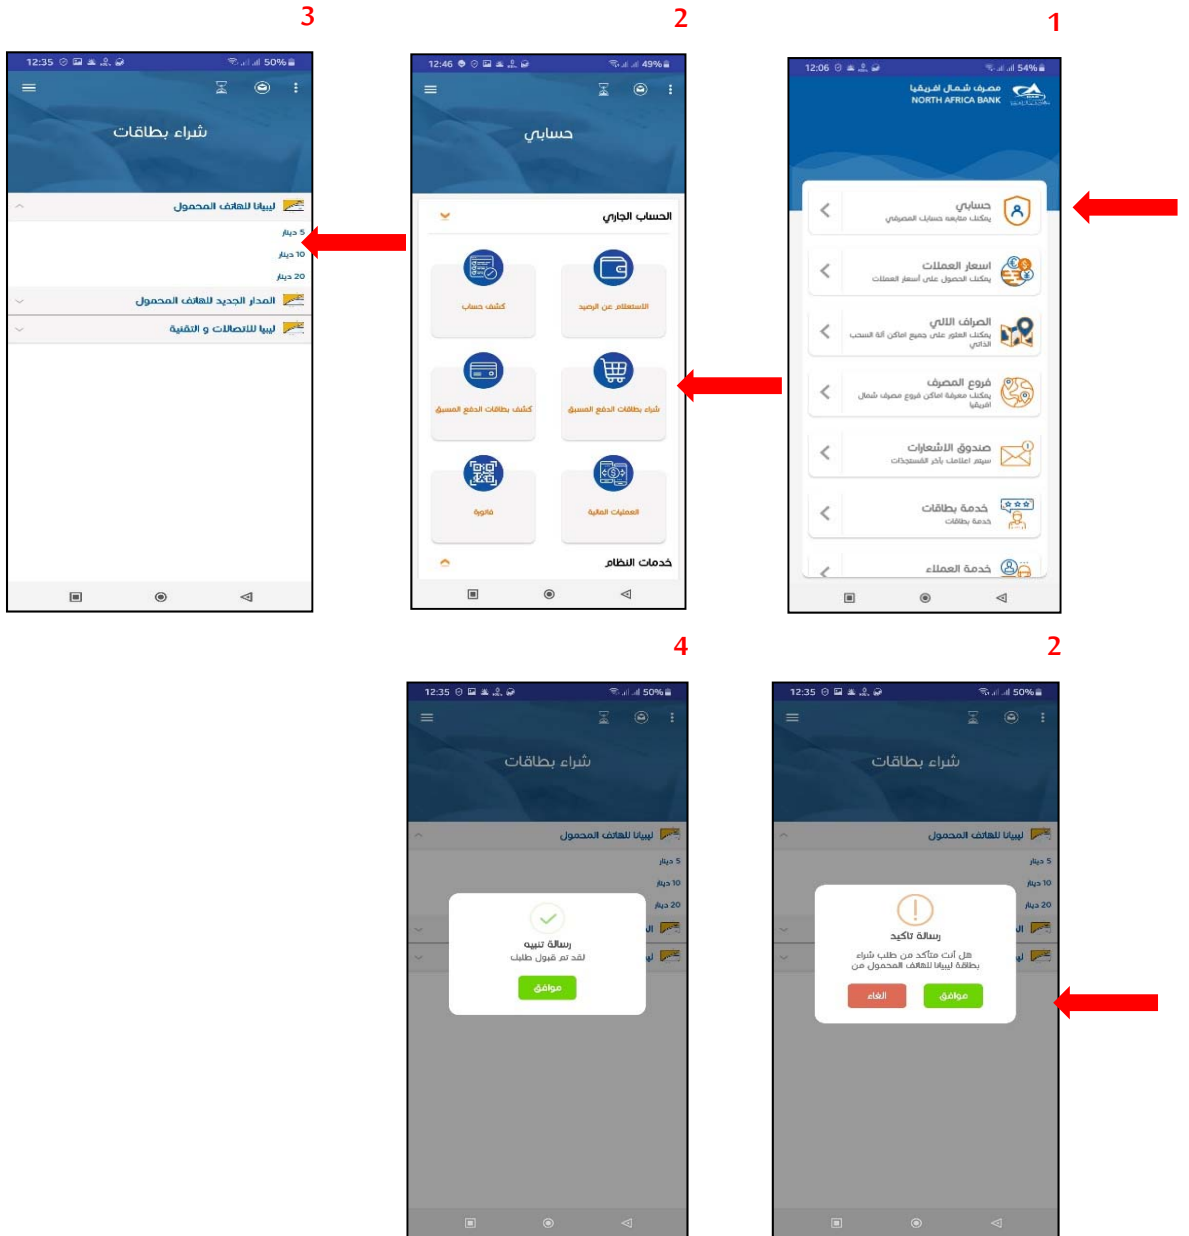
1

12:06 54%

مصرف شمال افريقيا
NORTH AFRICA BANK

حسابي
يمكنك متابعة حسابك المصرفي

اسعار العملات
يمكنك الحصول على أسعار العملات

الصراف الالي
يمكنك العثور على جميع اماكن آلة السحب الذاتي

فروع المصرف
يمكنك معرفة اماكن فروع مصرف شمال افريقيا

صندوق الاشعارات
سيتم اعلامك بآخر المستجدات

خدمة بطاقات
خدمة بطاقات

خدمة العملاء

2

12:46 49%

حسابي

الحساب الجاري

الاستعلام عن الرصيد
كشف حساب
شراء بطاقات الدفع المسبق
كشف بطاقات الدفع المسبق
العمليات المالية
فاتورة

خدمات النظام

3

12:35 50%

شراء بطاقات

ليبيانا للهاتف المحمول
5 دينار
10 دينار
20 دينار
المدار الجديد للهاتف المحمول
ليبيا للاتصالات و التقنية

2

12:35 50%

شراء بطاقات

ليبيانا للهاتف المحمول
5 دينار
10 دينار
20 دينار

رسالة تاكيد
هل أنت متأكد من طلب شراء بطاقة ليبيانا للهاتف المحمول من
موافق
الغاء

4

12:35 50%

شراء بطاقات

ليبيانا للهاتف المحمول
5 دينار
10 دينار
20 دينار

رسالة تنبيه
لقد تم قبول طلبك
موافق